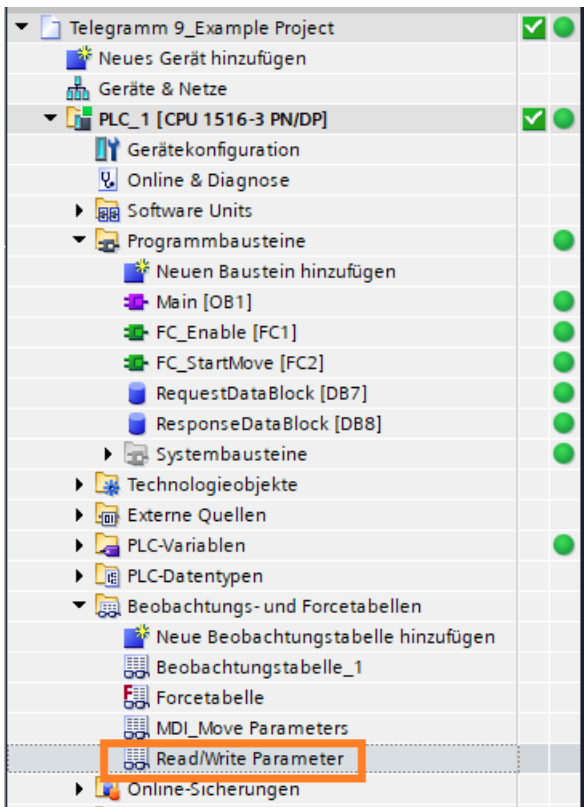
Telegramm 9_Example Project
Neues Gerät hinzufügen
Geräte & Netze
PLC_1 [CPU 1516-3 PN/DP]
Gerätekonfiguration
Online & Diagnose
Software Units
Programmbausteine
Neuen Baustein hinzufügen
Main [OB1]
FC_Enable [FC1]
FC_StartMove [FC2]
RequestDataBlock [DB7]
ResponseDataBlock [DB8]
Systembausteine
Technologieobjekte
Externe Quellen
PLC-Variablen
PLC-Datentypen
Beobachtungs- und Forcetabellen
Neue Beobachtungstabelle hinzufügen
Beobachtungstabelle_1
Forcetabelle
MDI_Move Parameters
Read/Write Parameter
Online-Sicherungen